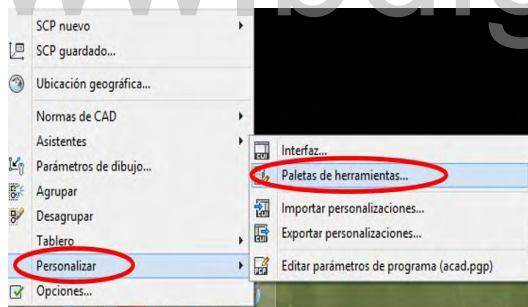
SCP nuevo
SCP guardado...
Ubicación geográfica...
Normas de CAD
Asistentes
Parámetros de dibujo...
Agrupar
Desagrupar
Tablero
Personalizar
Opciones...

Interfaz...
Paletas de herramientas...
Importar personalizaciones...
Exportar personalizaciones...
Editar parámetros de programa (acad.pgp)